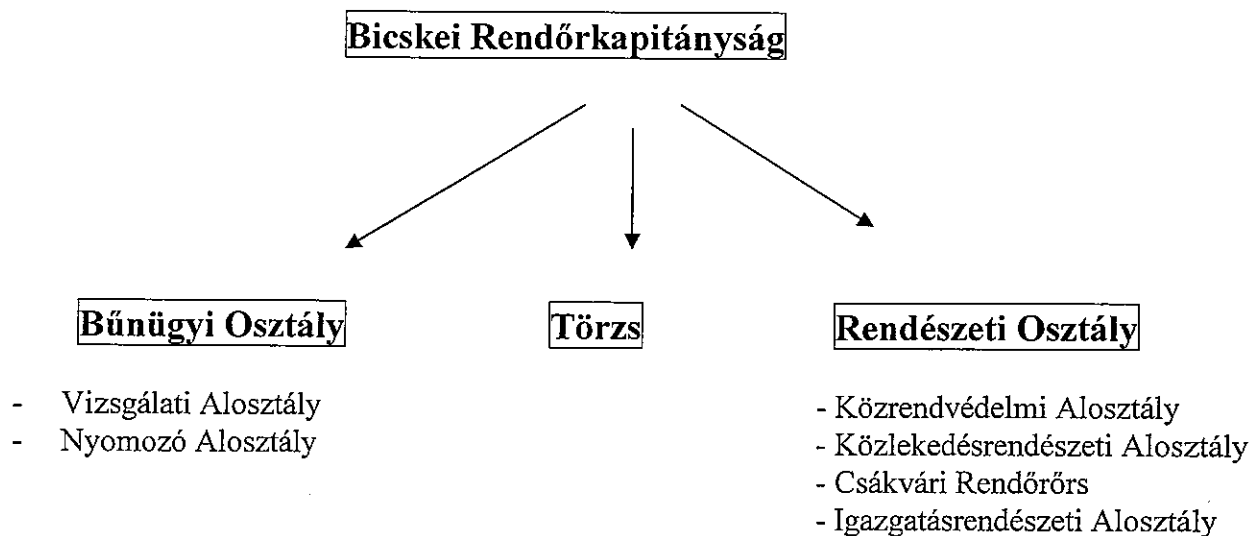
Bicskei Rendőrkapitányság

Bűnügyi Osztály

- Vizsgálati Alosztály
- Nyomozó Alosztály

Törzs

Rendészeti Osztály

- Közrendvédelmi Alosztály
- Közlekedésrendészeti Alosztály
- Csákvári Rendőrőrs
- Igazgatásrendészeti Alosztály